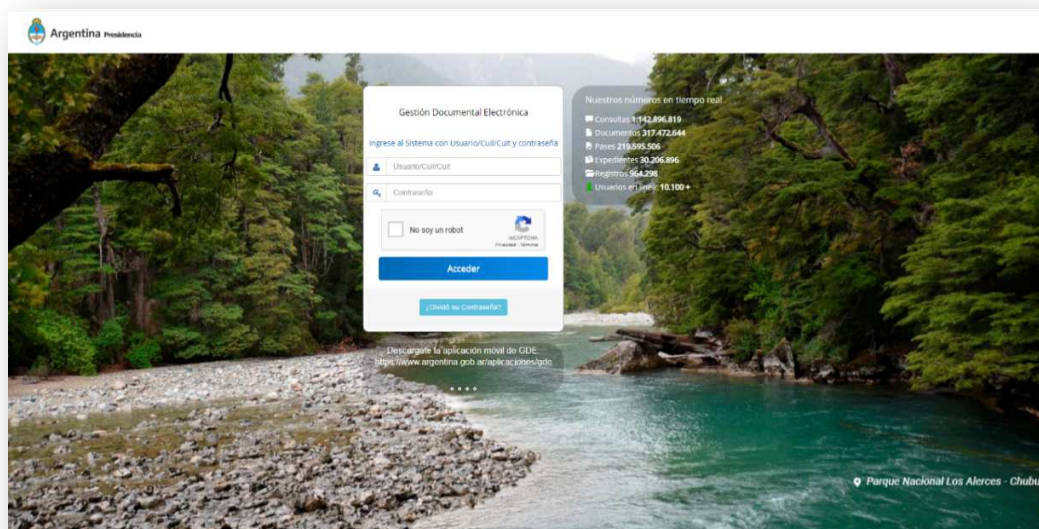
Argentina Presidencia

Gestión Documental Electrónica

Ingrese al Sistema con Usuario/Cuil/Cuit y contraseña

Usuario/Cuil/Cuit

Contraseña

No soy un robot

reCAPTCHA
Privacidad - Términos

Acceder

¿Olvidó su Contraseña?

Nuestros números en tiempo real

Consultas 1.142.896.819
Documentos 317.472.644
Pases 219.595.506
Expedientes 30.206.896
Registros 964.298
Usuarios en línea: 10.100 +

Descargate la aplicación movil de GDE:
https://www.argentina.gob.ar/aplicaciones/gde

Parque Nacional Los Alerces - Chubu